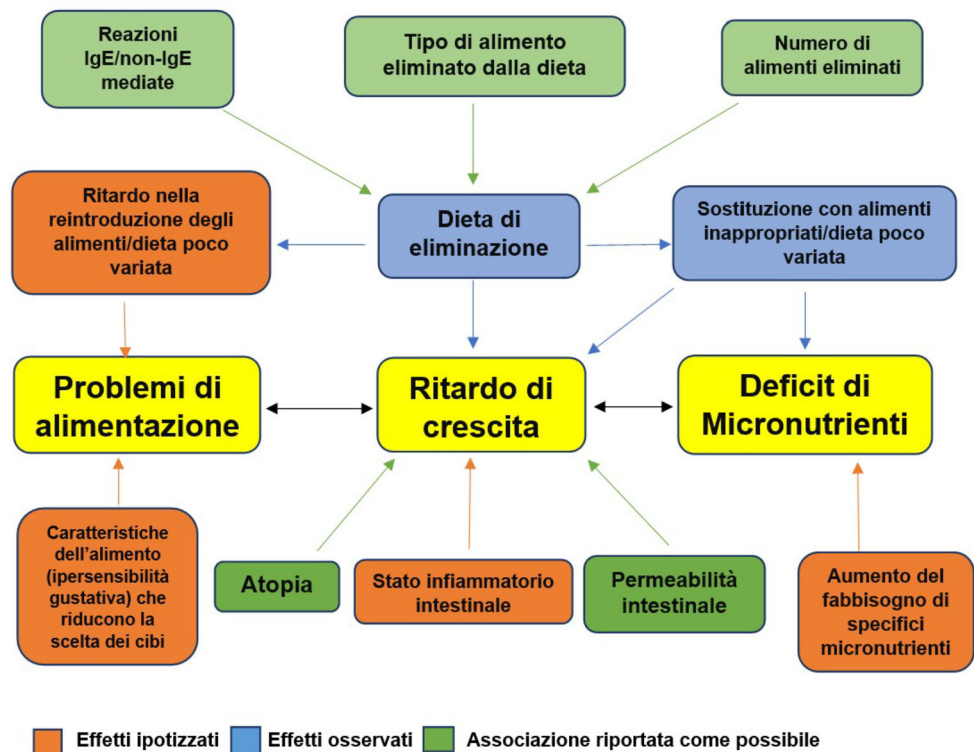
Reazioni IgE/non-IgE mediate

Tipo di alimento eliminato dalla dieta

Numero di alimenti eliminati

Ritardo nella reintroduzione degli alimenti/dieta poco variata

Dieta di eliminazione

Sostituzione con alimenti inappropriati/dieta poco variata

Problemi di alimentazione

Ritardo di crescita

Deficit di Micronutrienti

Caratteristiche dell'alimento (ipersensibilità gustativa) che riducono la scelta dei cibi

Atopia

Stato infiammatorio intestinale

Permeabilità intestinale

Aumento del fabbisogno di specifici micronutrienti

Effetti ipotizzati
Effetti osservati
Associazione riportata come possibile